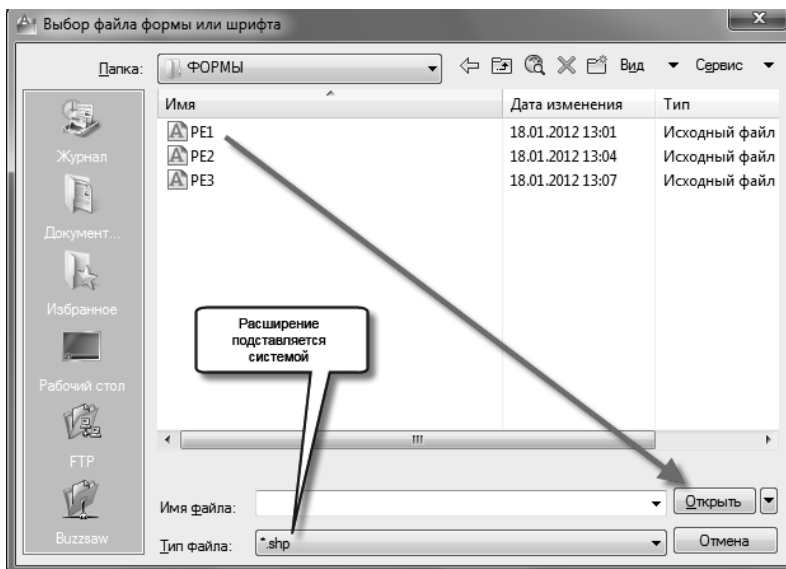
Выбор файла формы или шрифта

Папка: ФОРМЫ

Вид Сервис

| Имя | Дата изменения | Тип |
|---|---|---|
| PE1 | 18.01.2012 13:01 | Исходный файл |
| PE2 | 18.01.2012 13:04 | Исходный файл |
| PE3 | 18.01.2012 13:07 | Исходный файл |

Журнал

Документ...

Избранное

Рабочий стол

FTP

Buzzsaw

Расширение подставляется системой

Имя файла:

Открыть

Тип файла: *.shp

Отмена